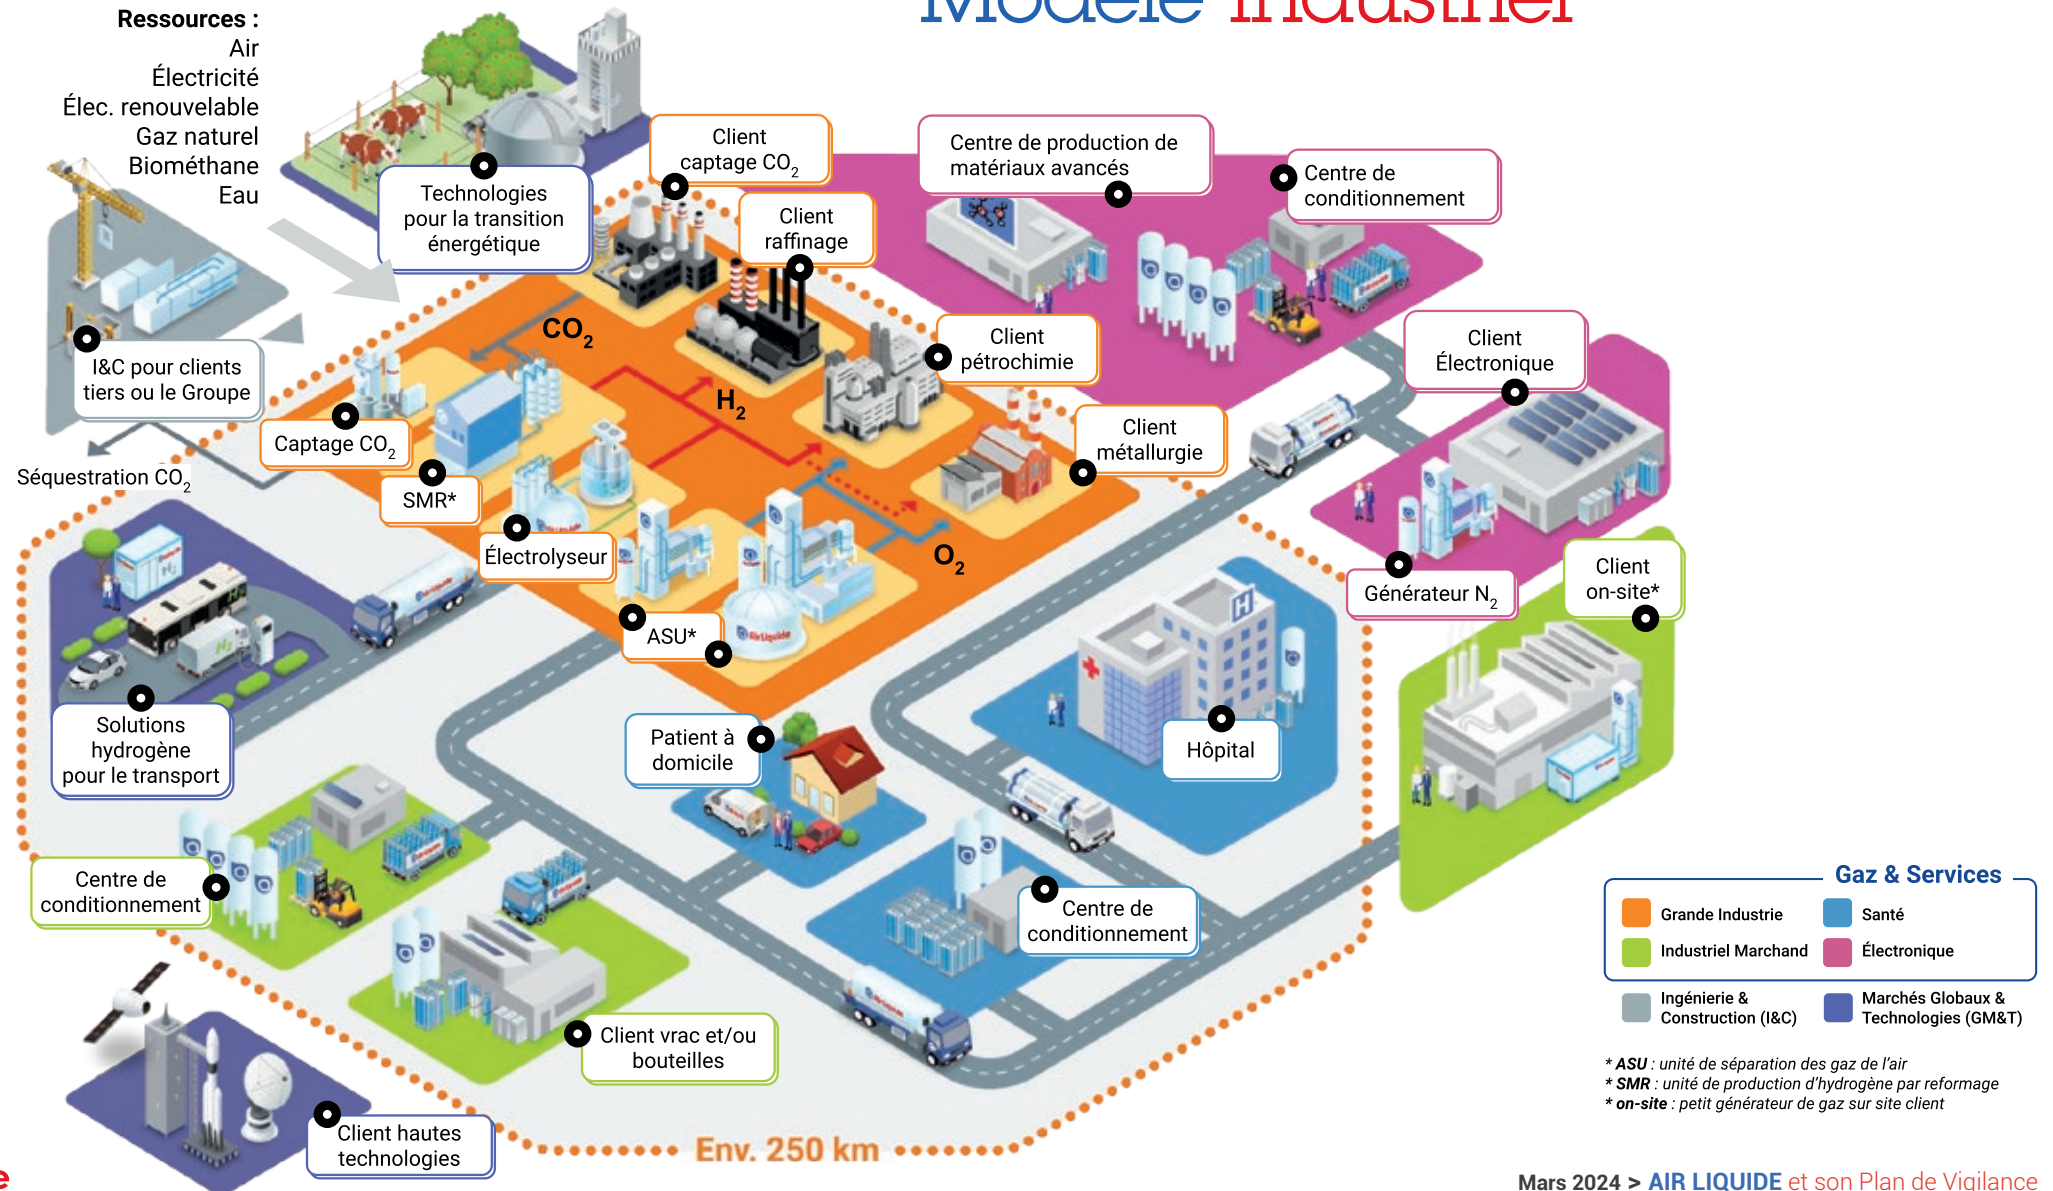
Modèle Industriel

Ressources :
Air
Électricité
Élec. renouvelable
Gaz naturel
Biométhane
Eau

Technologies pour la transition énergétique

Client captage $CO_2$

Client raffinage

Centre de production de matériaux avancés

Centre de conditionnement

I&C pour clients tiers ou le Groupe

$CO_2$

$H_2$

Client pétrochimie

Client Électronique

Captage $CO_2$

Séquestration $CO_2$

SMR*

Client métallurgie

Électrolyseur

$O_2$

Générateur $N_2$

Client on-site*

ASU*

Solutions hydrogène pour le transport

Patient à domicile

Hôpital

Centre de conditionnement

Centre de conditionnement

Client vrac et/ou bouteilles

Client hautes technologies

Env. 250 km

Gaz & Services

| | |
|---|---|
| Grande Industrie | Santé |
| Industriel Marchand | Électronique |
| Ingénierie & Construction (I&C) | Marchés Globaux & Technologies (GM&T) |

* ASU : unité de séparation des gaz de l'air
* SMR : unité de production d'hydrogène par reformage
* on-site : petit générateur de gaz sur site client

Mars 2024 > AIR LIQUIDE et son Plan de Vigilance